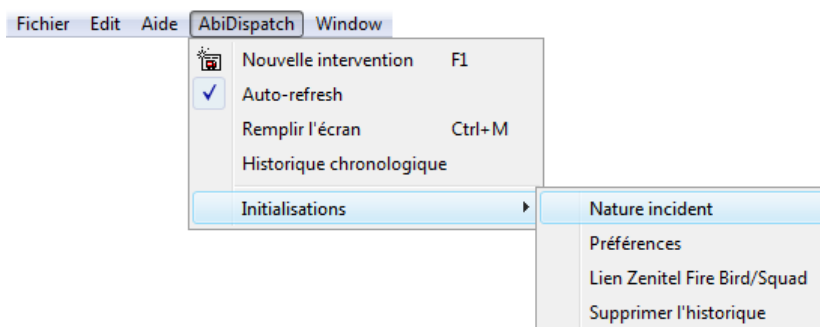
Fichier Edit Aide AbiDispatch Window

Nouvelle intervention F1
✓ Auto-refresh
Remplir l'écran Ctrl+M
Historique chronologique
Initialisations

Nature incident
Préférences
Lien Zenitel Fire Bird/Squad
Supprimer l'historique